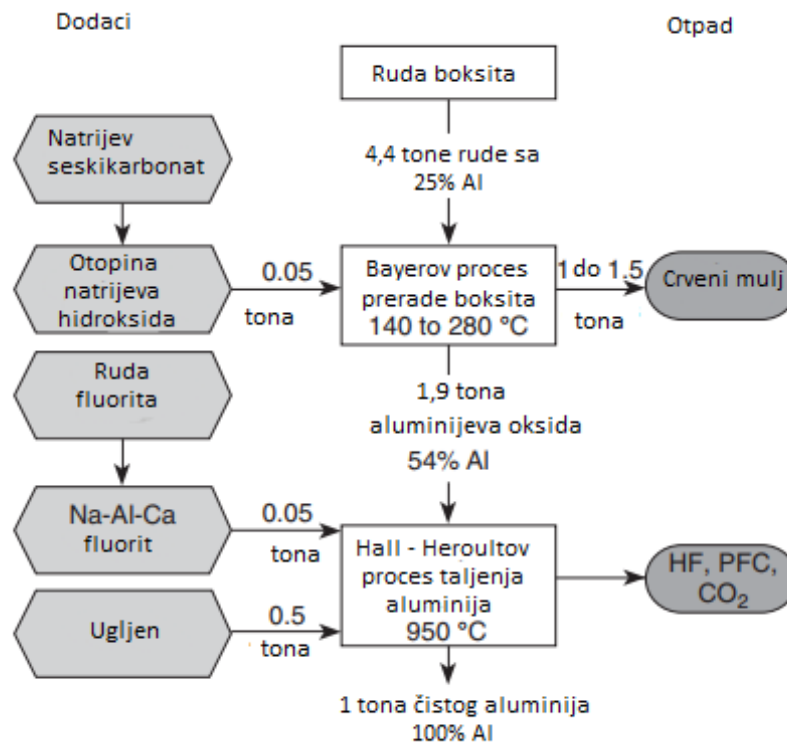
Dodaci

Otpad

Ruda boksita

Natrijev seskikarbonat

4,4 tone rude sa 25% Al

Otopina natrijeva hidroksida

0.05

tona

Bayerov proces prerade boksita 140 to 280 °C

1 do 1.5

tona

Crveni mulj

Ruda fluorita

1,9 tona aluminijeva oksida 54% Al

Na-Al-Ca fluorit

0.05

tona

Hall - Heroultov proces taljenja aluminija 950 °C

HF, PFC, $CO_2$

Ugljen

0.5

tona

1 tona čistog aluminija 100% Al